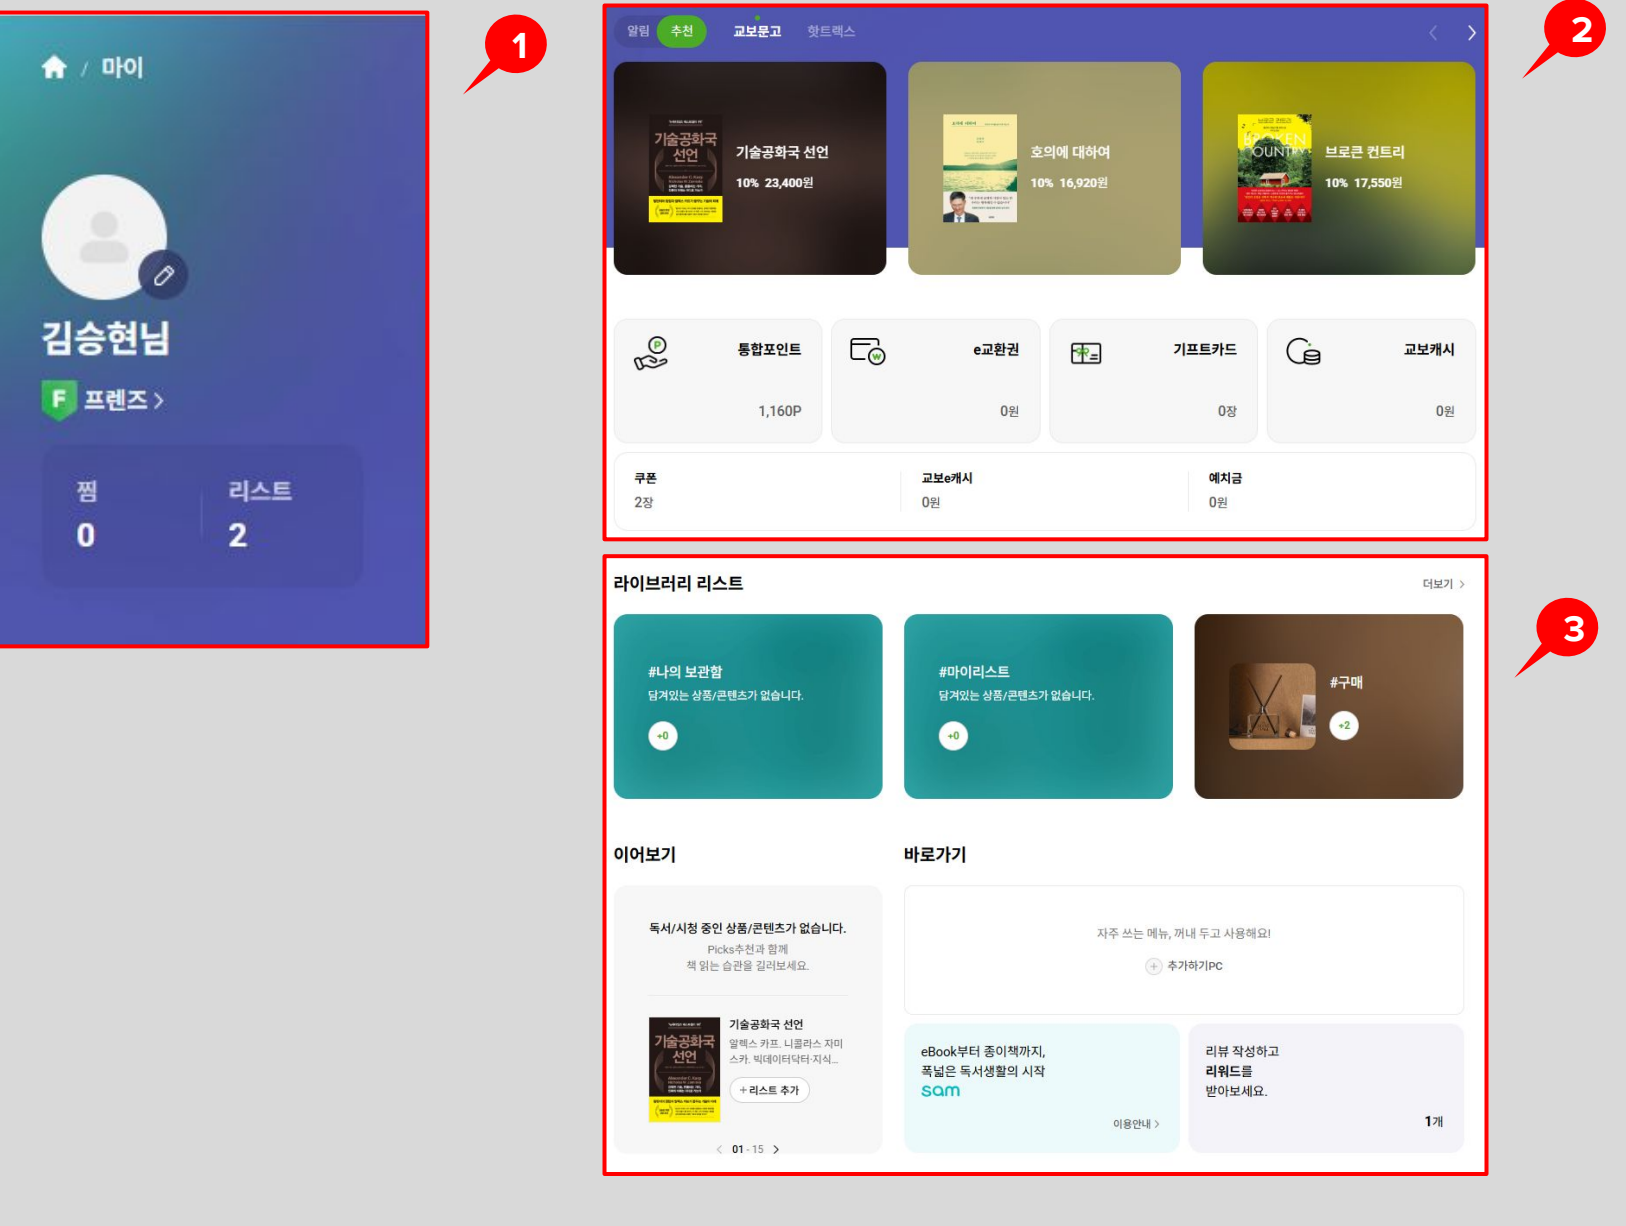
마이

김승현님

F 프렌즈 >

찜
0

리스트
2

1

알림 추천 교보문고 핫트렉스

2

기술공학국 선언
기술공학국 선언
10% 23,400원

호의에 대하여
10% 16,920원

브로큰 컨트리
10% 17,550원

통합포인트
1,160P

e교환권
0원

기프트카드
0장

교보캐시
0원

쿠폰
2장

교보e캐시
0원

예치금
0원

라이브러리 리스트

더보기 >

3

#나의 보관함
담겨있는 상품/콘텐츠가 없습니다.
+0

#마이리스트
담겨있는 상품/콘텐츠가 없습니다.
+0

#구매
+2

이어보기

독서/시청 중인 상품/콘텐츠가 없습니다.
Picks추천과 함께
책 읽는 습관을 길러보세요.

기술공학국 선언
알렉스 카프, 니콜라스 자미스카. 빅데이터닥터·지식...
+ 리스트 추가

01 - 15

바로가기

자주 쓰는 메뉴, 꺼내 두고 사용해요!
추가하기PC

eBook부터 종이책까지,
폭넓은 독서생활의 시작
sam
이용안내 >

리뷰 작성하고
리워드를
받아보세요.
1개